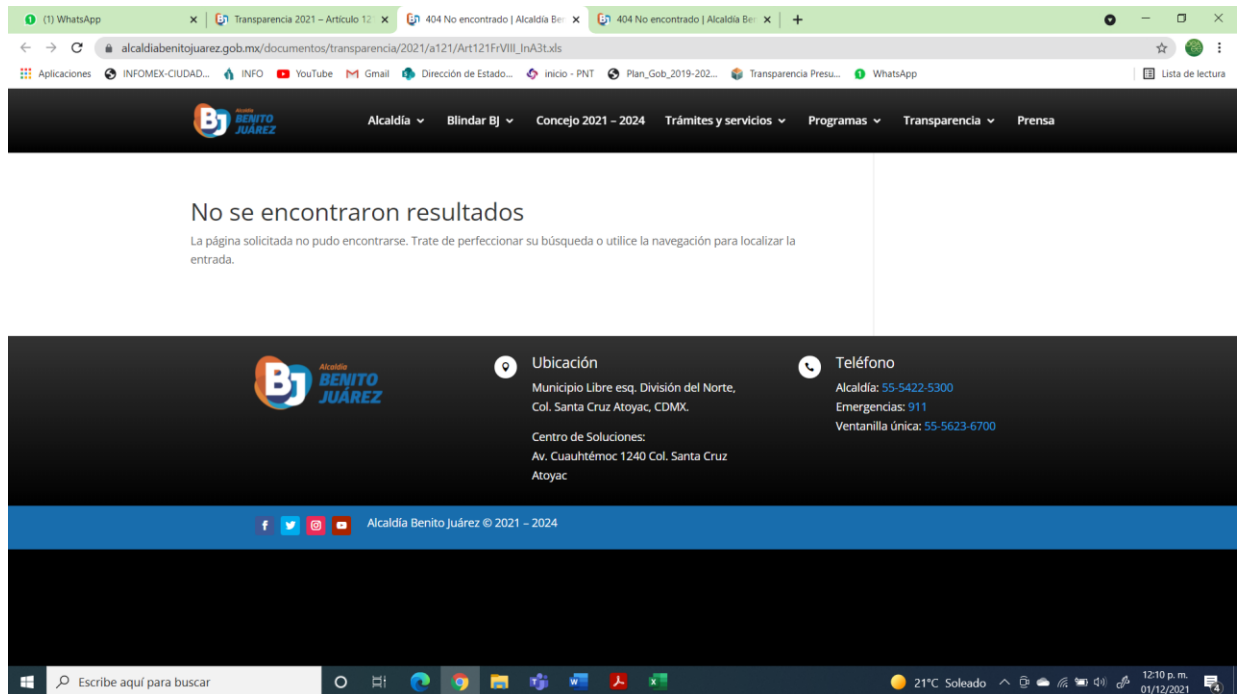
(1) WhatsApp | Transparencia 2021 – Artículo 12 | 404 No encontrado | Alcaldía Be | 404 No encontrado | Alcaldía Be

alcaldiabenitojuarez.gob.mx/documentos/transparencia/2021/a121/Art121FrVIII_InA3t.xls

Aplicaciones INFOMEX-CIUDAD... INFO YouTube Gmail Dirección de Estado... inicio - PNT Plan_Gob_2019-202... Transparencia Presu... WhatsApp Lista de lectura

Alcaldía BENITO JUÁREZ

Alcaldía Blindar BJ Concejo 2021 – 2024 Trámites y servicios Programas Transparencia Prensa

No se encontraron resultados

La página solicitada no pudo encontrarse. Trate de perfeccionar su búsqueda o utilice la navegación para localizar la entrada.

Alcaldía BENITO JUÁREZ

Ubicación

Municipio Libre esq. División del Norte, Col. Santa Cruz Atoyac, CDMX.

Centro de Soluciones:
Av. Cuauhtémoc 1240 Col. Santa Cruz Atoyac

Teléfono

Alcaldía: 55-5422-5300
Emergencias: 911
Ventanilla única: 55-5623-6700

Alcaldía Benito Juárez © 2021 – 2024

Escribe aquí para buscar

21°C Soleado 12:10 p. m. 01/12/2021 4